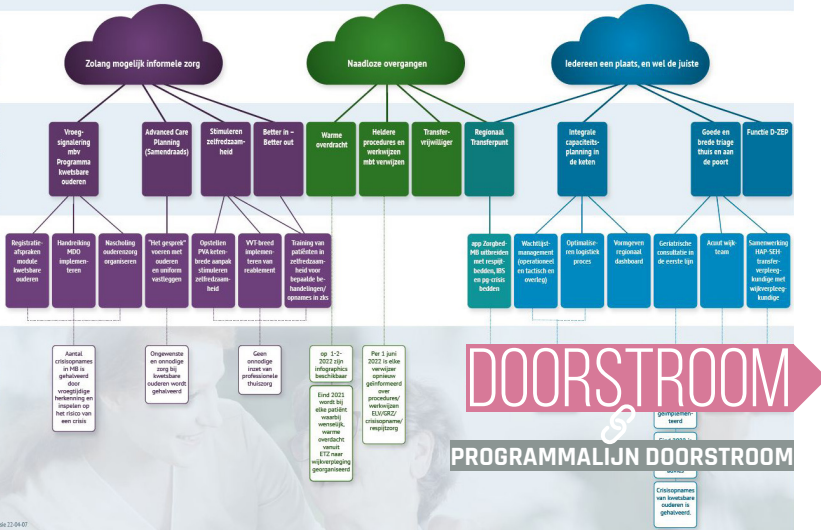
Zolang mogelijk informele zorg

Naadloze overgangen

Iedereen een plaats, en wel de juiste

Vroegsignalering mbv Programma kwetsbare ouderen

Advanced Care Planning (Samendraads)

Stimuleren zelfredzaamheid

Better in – Better out

Warme overdracht

Heldere procedures en werkwijzen mbt verwijzen

Transfervrijwilliger

Regionaal Transferpunt

Integrale capaciteitsplanning in de keten

Goede en brede triage thuis en aan de poort

Functie D-ZEP

Registratieafspraken module kwetsbare ouderen

Handreiking MDO implementeren

Nascholing ouderenzorg organiseren

"Het gesprek" voeren met ouderen en uniform vastleggen

Opstellen PVA ketenbrede aanpak stimuleren zelfredzaamheid

VVT-breed implementeren van reablement

Training van patiënten in zelfredzaamheid voor bepaalde behandelingen/ opnames in zks

app Zorgbed-MB uitbreiden met respijtbedden, IBS en pg-crisis bedden

Wachtlijstmanagement (operationeel en tactisch en overleg)

Optimaliseren logistiek proces

Vormgeven regionaal dashboard

Geriatrische consultatie in de eerste lijn

Acuut wijkteam

Samenwerking HAP-SEH-transferverpleegkundige met wijkverpleegkundige

Aantal crisisopnames in MB is gehalveerd door vroegtijdige herkenning en inspelen op het risico van een crisis

Ongewenste en onnodige zorg bij kwetsbare ouderen wordt gehalveerd

Geen onnodige inzet van professionele thuiszorg

op 1-2-2022 zijn infographics beschikbaar

Eind 2021 wordt bij elke patiënt waarbij wenselijk, warme overdracht vanuit ETZ naar wijkverpleging georganiseerd

Per 1 juni 2022 is elke verwijzer opnieuw geïnformeerd over procedures/ werkwijzen ELV/GRZ/ crisisopname/ respijtzorg

DOORSTROOM

PROGRAMMALIJN DOORSTROOM

geïmplementeerd

Eind 2020 is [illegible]

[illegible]

Crisisopnames van kwetsbare ouderen is gehalveerd.

ide 22-04-07